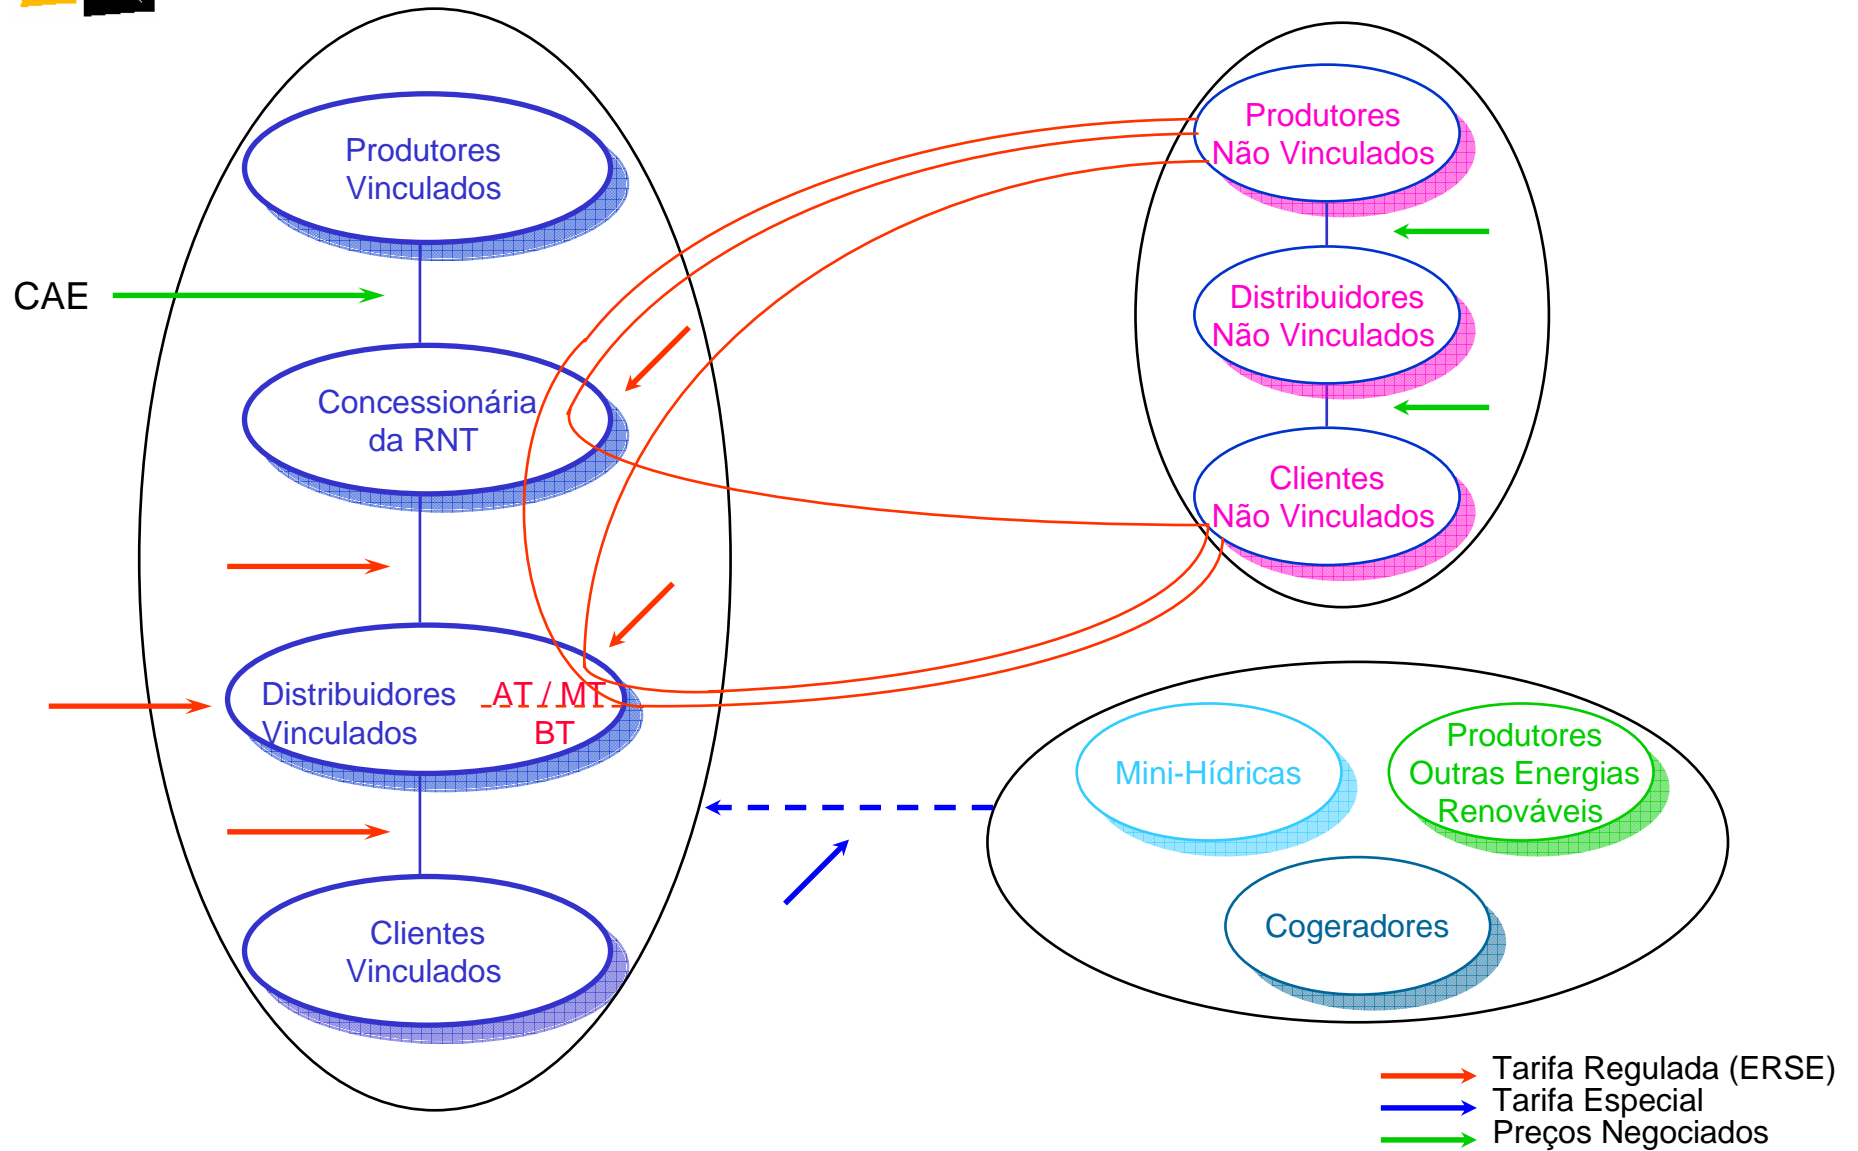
Produtores Vinculados

CAE

Concessionária da RNT

Distribuidores Vinculados

AT / MT

BT

Clientes Vinculados

Produtores Não Vinculados

Distribuidores Não Vinculados

Clientes Não Vinculados

Mini-Hídricas

Produtores Outras Energias Renováveis

Cogeradores

Tarifa Regulada (ERSE)
Tarifa Especial
Preços Negociados